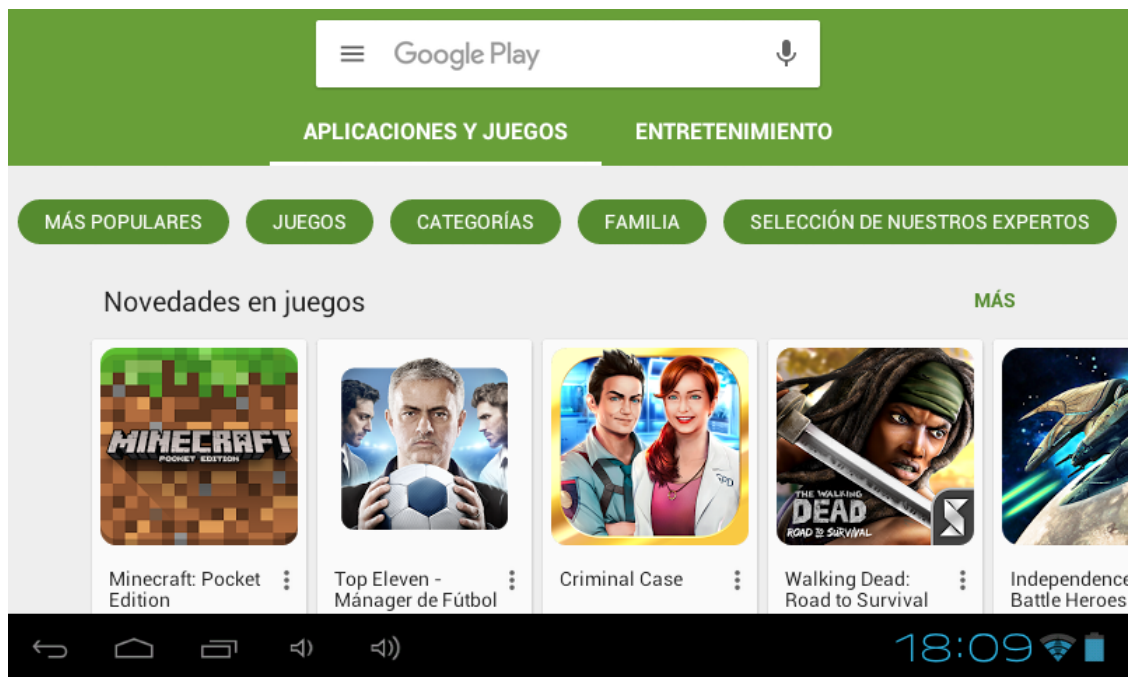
Google Play

APLICACIONES Y JUEGOS
ENTRETENIMIENTO

MÁS POPULARES
JUEGOS
CATEGORÍAS
FAMILIA
SELECCIÓN DE NUESTROS EXPERTOS

Novedades en juegos
MÁS

MINECRAFT
POCKET EDITION
Minecraft: Pocket Edition

Top Eleven - Mánager de Fútbol

Criminal Case

THE WALKING DEAD
ROAD TO SURVIVAL
Walking Dead: Road to Survival

Independence Battle Heroes

18:09